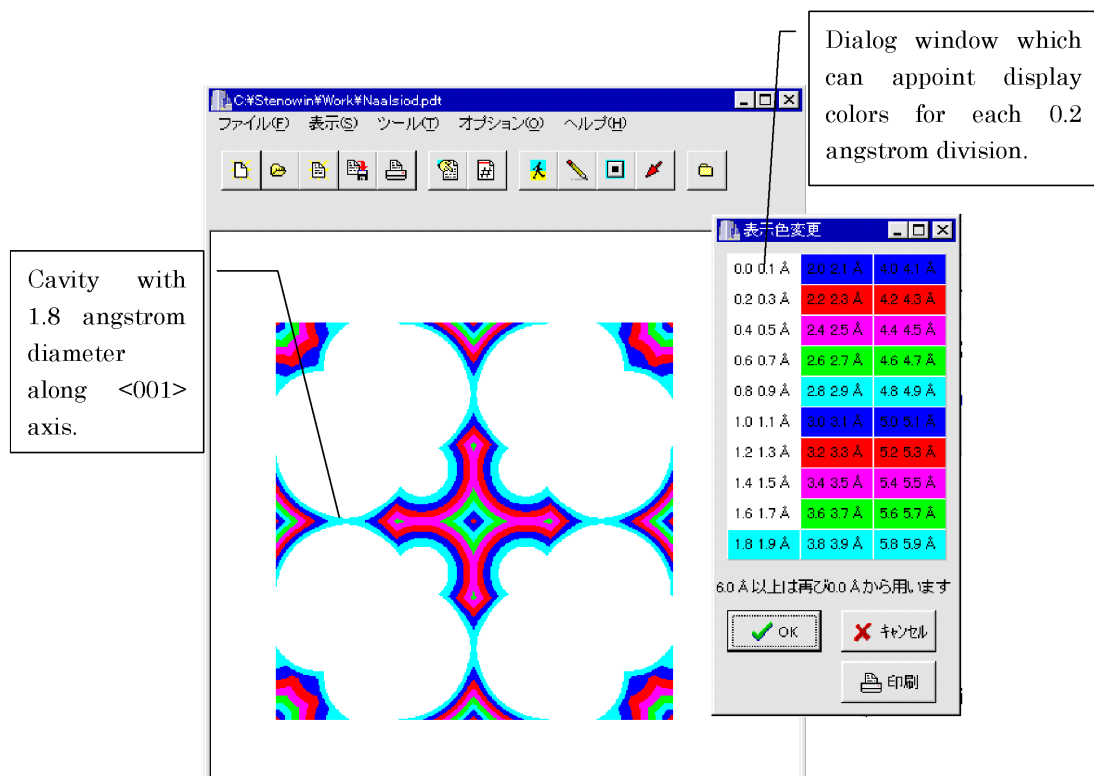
C:¥Stenowin¥Work¥Naalsiod.pdt

ファイル(F) 表示(S) ツール(T) オプション(O) ヘルプ(H)

Dialog window which can appoint display colors for each 0.2 angstrom division.

Cavity with 1.8 angstrom diameter along <001> axis.

表示色変更

| | | |
|---|---|---|
| 0.0 0.1 Å | 2.0 2.1 Å | 4.0 4.1 Å |
| 0.2 0.3 Å | 2.2 2.3 Å | 4.2 4.3 Å |
| 0.4 0.5 Å | 2.4 2.5 Å | 4.4 4.5 Å |
| 0.6 0.7 Å | 2.6 2.7 Å | 4.6 4.7 Å |
| 0.8 0.9 Å | 2.8 2.9 Å | 4.8 4.9 Å |
| 1.0 1.1 Å | 3.0 3.1 Å | 5.0 5.1 Å |
| 1.2 1.3 Å | 3.2 3.3 Å | 5.2 5.3 Å |
| 1.4 1.5 Å | 3.4 3.5 Å | 5.4 5.5 Å |
| 1.6 1.7 Å | 3.6 3.7 Å | 5.6 5.7 Å |
| 1.8 1.9 Å | 3.8 3.9 Å | 5.8 5.9 Å |

6.0 Å 以上は再び0.0 Å から用います

OK

キャンセル

印刷